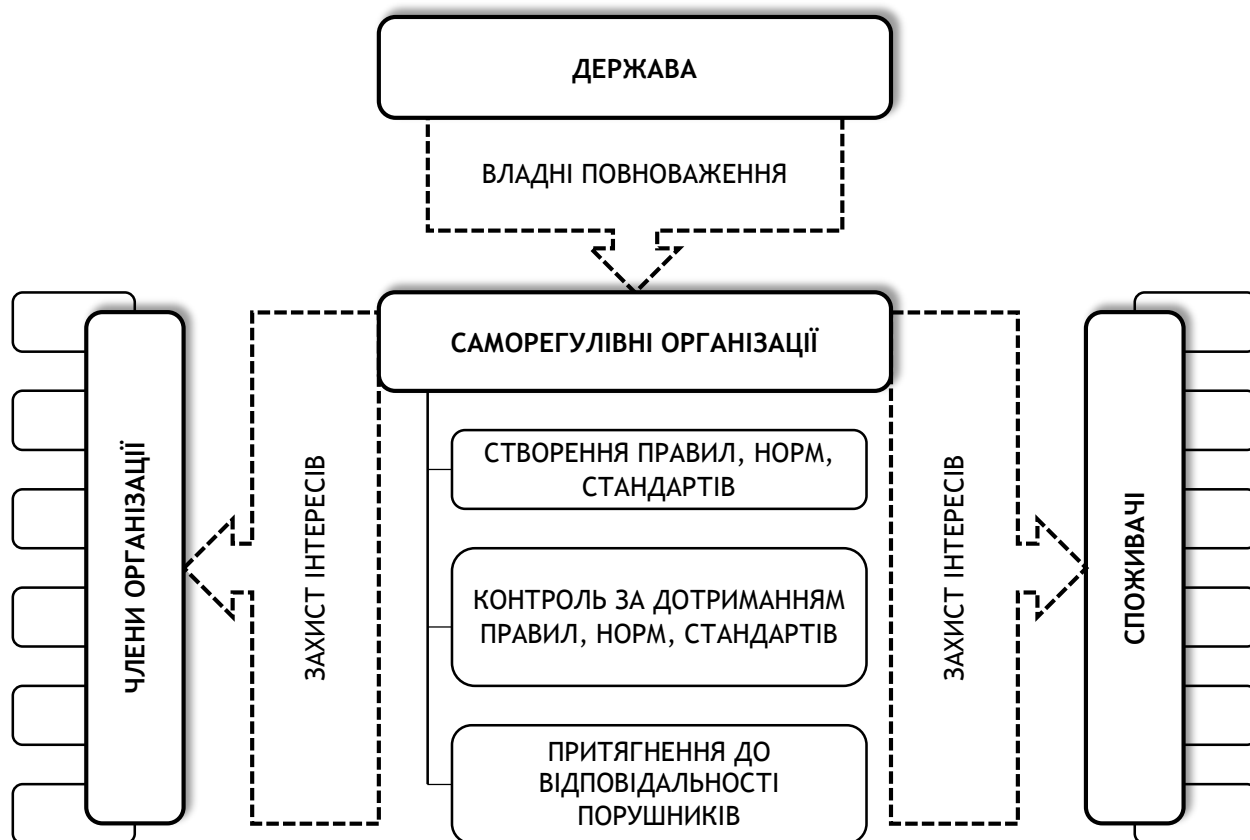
ДЕРЖАВА

ВЛАДНІ ПОВНОВАЖЕННЯ

САМОРЕГУЛІВНІ ОРГАНІЗАЦІЇ

ЧЛЕНИ ОРГАНІЗАЦІЇ

ЗАХИСТ ІНТЕРЕСІВ

СТВОРЕННЯ ПРАВИЛ, НОРМ, СТАНДАРТІВ

КОНТРОЛЬ ЗА ДОТРИМАННЯМ ПРАВИЛ, НОРМ, СТАНДАРТІВ

ПРИТЯГНЕННЯ ДО ВІДПОВІДАЛЬНОСТІ ПОРУШНИКІВ

ЗАХИСТ ІНТЕРЕСІВ

СПОЖИВАЧІ